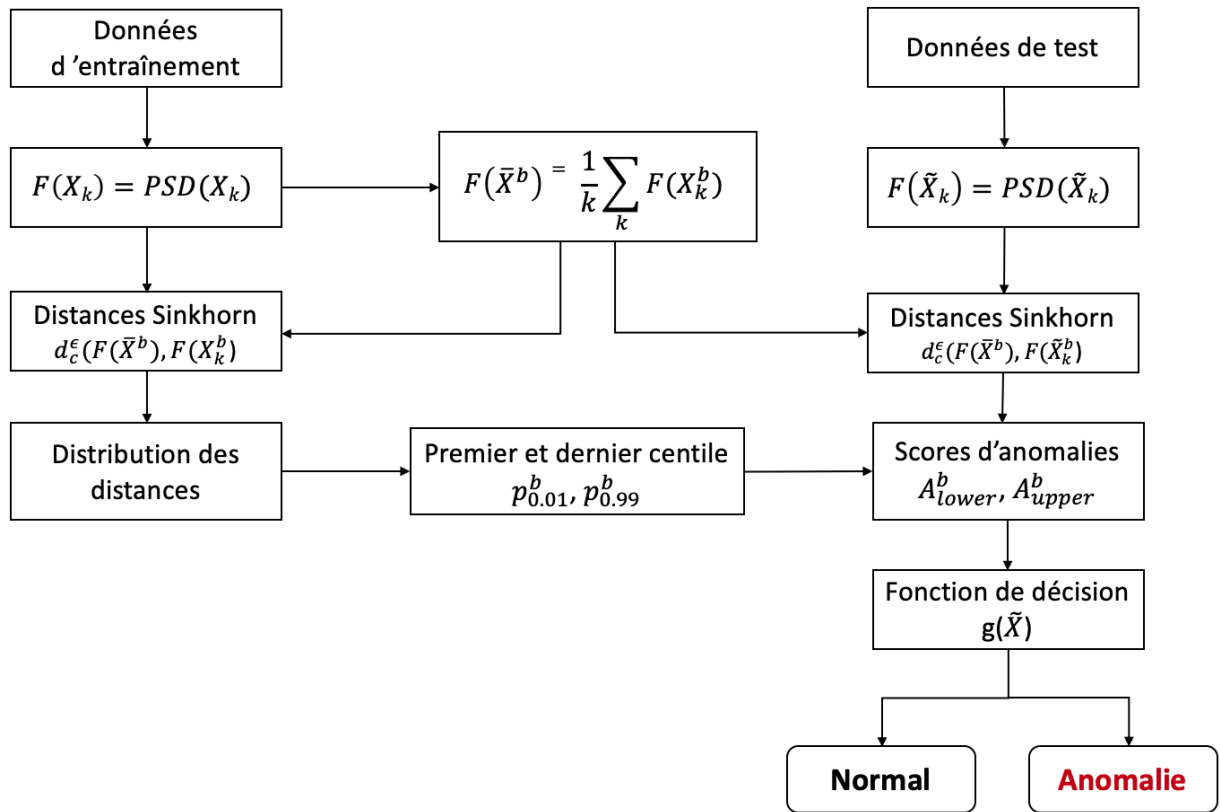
Données d 'entraînement

Données de test

$F(X_k) = PSD(X_k)$

$F(\bar{X}^b) = \frac{1}{k}\sum_k F(X_k^b)$

$F(\tilde{X}_k) = PSD(\tilde{X}_k)$

Distances Sinkhorn
$d_c^\epsilon(F(\bar{X}^b), F(X_k^b)$

Distances Sinkhorn
$d_c^\epsilon(F(\bar{X}^b), F(\tilde{X}_k^b)$

Distribution des distances

Premier et dernier centile
$p_{0.01}^b, p_{0.99}^b$

Scores d'anomalies
$A_{lower}^b, A_{upper}^b$

Fonction de décision
$g(\tilde{X})$

Normal

Anomalie